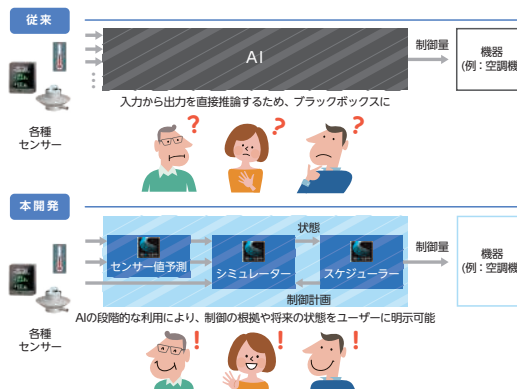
従来

AI

制御量

機器
(例：空調機

入力から出力を直接推論するため、ブラックボックスに

各種
センサー

本開発

状態

制御量

センサー値予測

シミュレーター

スケジューラー

機器
(例：空調機

制御計画

AIの段階的な利用により、制御の根拠や将来の状態をユーザーに明示可能

各種
センサー